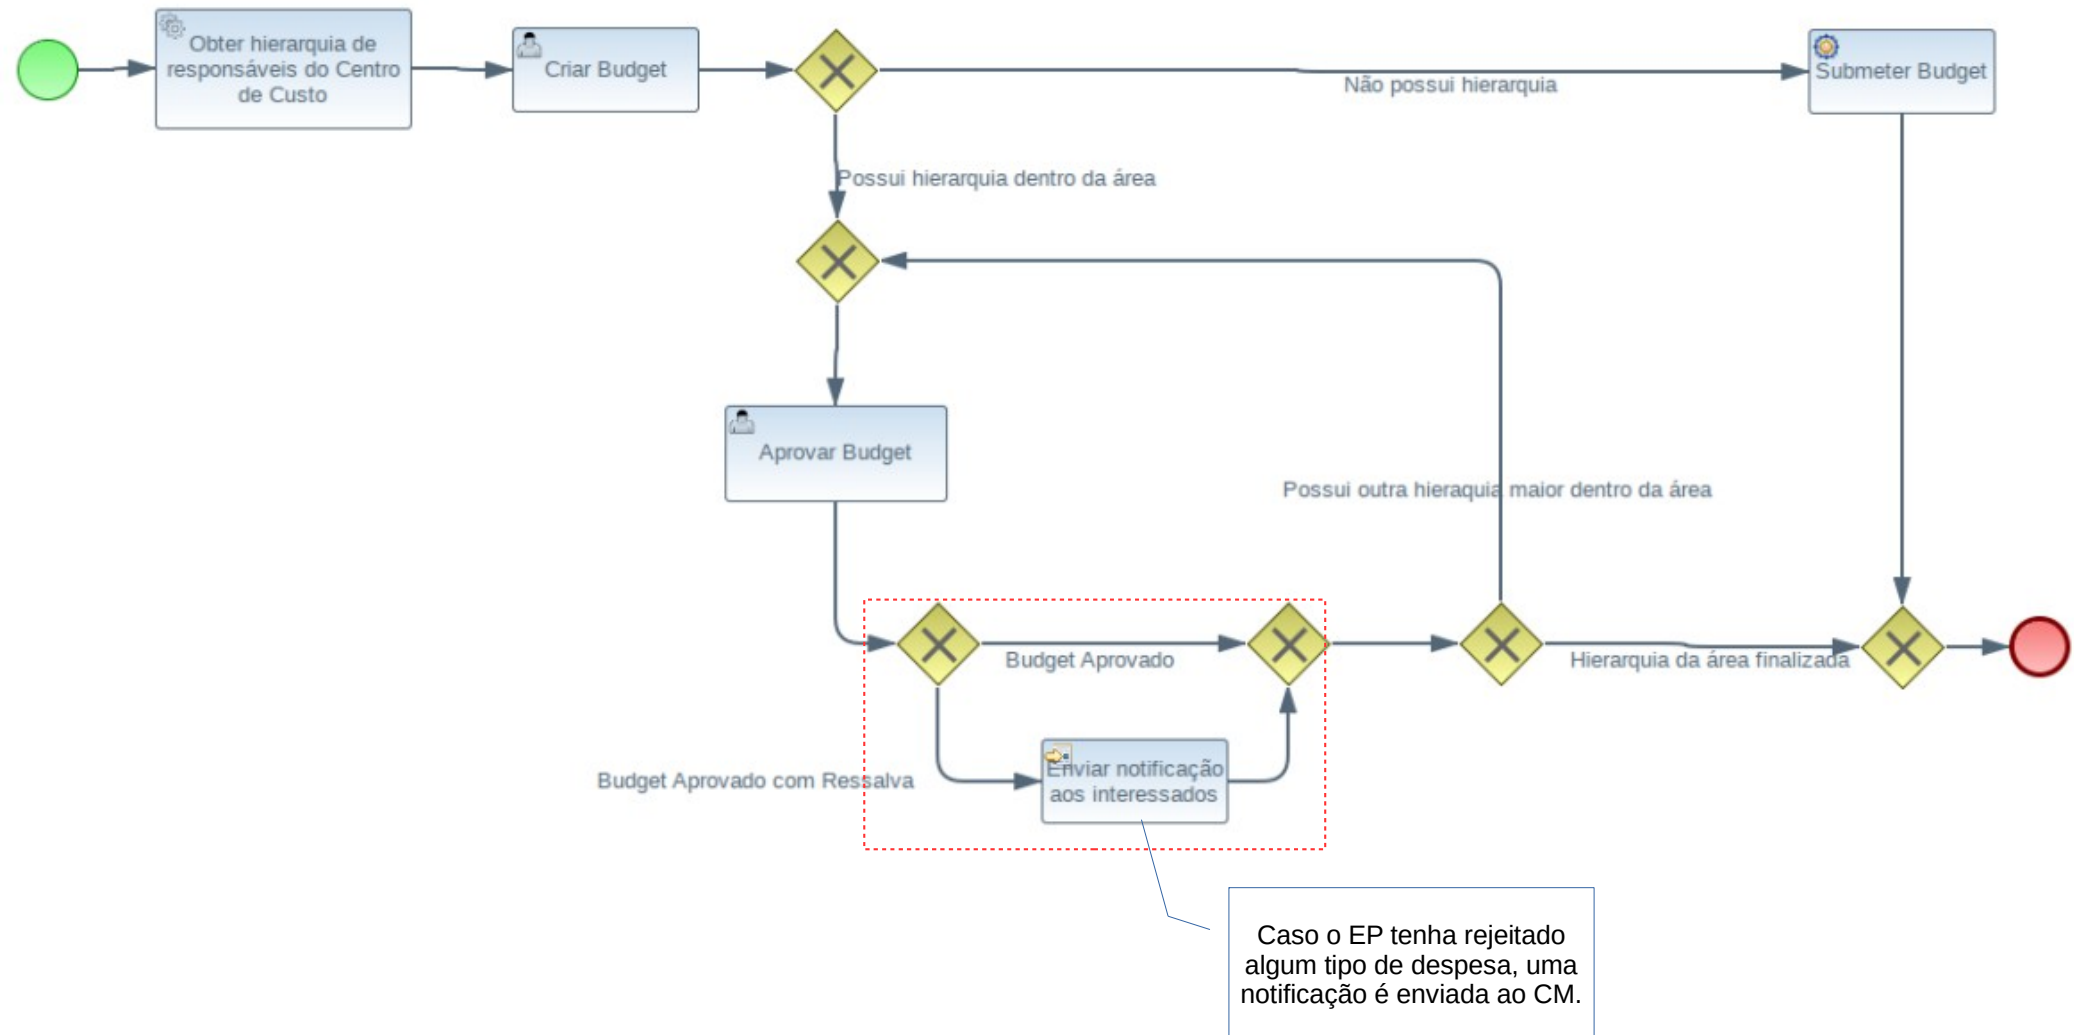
Obter hierarquia de responsáveis do Centro de Custo

Criar Budget

Não possui hierarquia

Submeter Budget

Possui hierarquia dentro da área

Aprovar Budget

Possui outra hieraquia maior dentro da área

Budget Aprovado

Hierarquia da área finalizada

Budget Aprovado com Ressalva

Enviar notificação aos interessados

Caso o EP tenha rejeitado algum tipo de despesa, uma notificação é enviada ao CM.